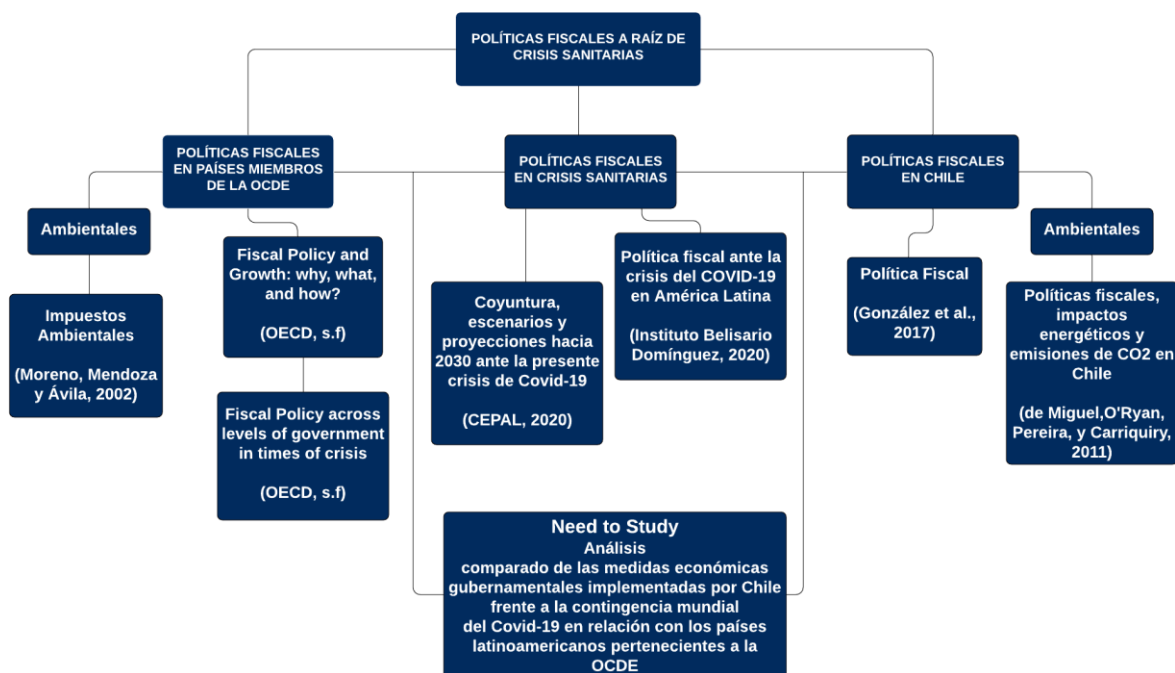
POLÍTICAS FISCALES A RAÍZ DE CRISIS SANITARIAS

POLÍTICAS FISCALES EN PAÍSES MIEMBROS DE LA OCDE

Ambientales

Impuestos Ambientales

(Moreno, Mendoza y Ávila, 2002)

Fiscal Policy and Growth: why, what, and how?

(OECD, s.f)

Fiscal Policy across levels of government in times of crisis

(OECD, s.f)

POLÍTICAS FISCALES EN CRISIS SANITARIAS

Coyuntura, escenarios y proyecciones hacia 2030 ante la presente crisis de Covid-19

(CEPAL, 2020)

Política fiscal ante la crisis del COVID-19 en América Latina

(Instituto Belisario Domínguez, 2020)

POLÍTICAS FISCALES EN CHILE

Política Fiscal

(González et al., 2017)

Ambientales

Políticas fiscales, impactos energéticos y emisiones de CO2 en Chile

(de Miguel,O'Ryan, Pereira, y Carriquiry, 2011)

Need to Study
Análisis comparado de las medidas económicas gubernamentales implementadas por Chile frente a la contingencia mundial del Covid-19 en relación con los países latinoamericanos pertenecientes a la OCDE